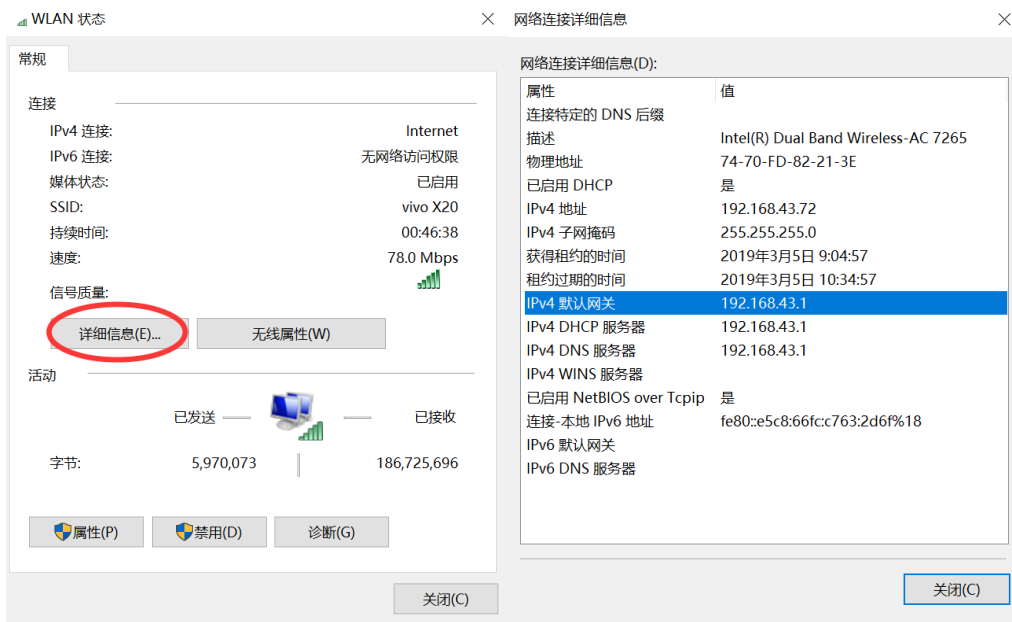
WLAN 状态

常规

连接

IPv4 连接: Internet
IPv6 连接: 无网络访问权限
媒体状态: 已启用
SSID: vivo X20
持续时间: 00:46:38
速度: 78.0 Mbps
信号质量:

详细信息(E)...
无线属性(W)

活动

已发送 已接收

字节: 5,970,073 186,725,696

属性(P)
禁用(D)
诊断(G)

关闭(C)

网络连接详细信息

网络连接详细信息(D):

| 属性 | 值 |
|---|---|
| 连接特定的 DNS 后缀 | |
| 描述 | Intel(R) Dual Band Wireless-AC 7265 |
| 物理地址 | 74-70-FD-82-21-3E |
| 已启用 DHCP | 是 |
| IPv4 地址 | 192.168.43.72 |
| IPv4 子网掩码 | 255.255.255.0 |
| 获得租约的时间 | 2019年3月5日 9:04:57 |
| 租约过期的时间 | 2019年3月5日 10:34:57 |
| IPv4 默认网关 | 192.168.43.1 |
| IPv4 DHCP 服务器 | 192.168.43.1 |
| IPv4 DNS 服务器 | 192.168.43.1 |
| IPv4 WINS 服务器 | |
| 已启用 NetBIOS over Tcpip | 是 |
| 连接-本地 IPv6 地址 | fe80::e5c8:66fc:c763:2d6f%18 |
| IPv6 默认网关 | |
| IPv6 DNS 服务器 | |

关闭(C)